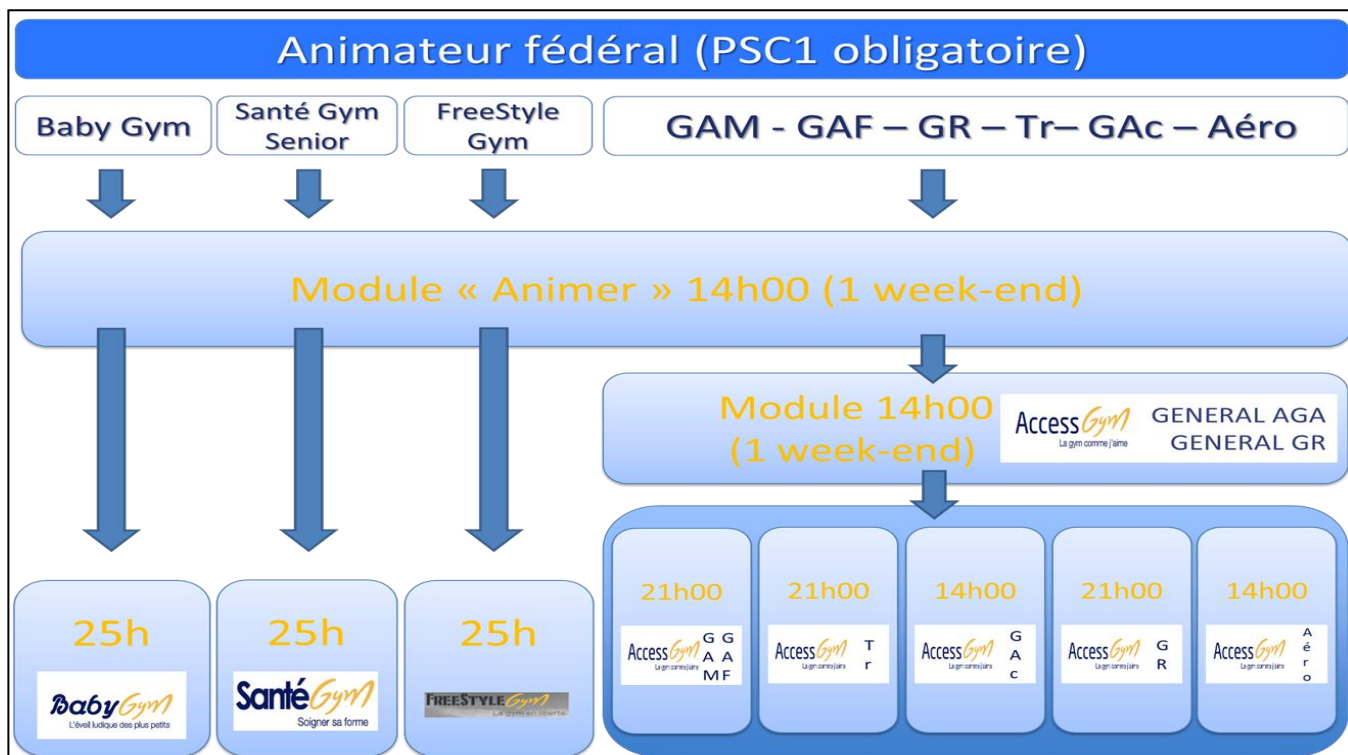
Animateur fédéral (PSC1 obligatoire)

Baby Gym

Santé Gym Senior

FreeStyle Gym

GAM - GAF – GR – Tr– GAc – Aéro

Module « Animer » 14h00 (1 week-end)

Module 14h00 (1 week-end)

AccessGym La gym comme j'aime GENERAL AGA GENERAL GR

25h
BabyGym L'éveil ludique des plus petits

25h
SantéGym Soigner sa forme

25h
FREESTYLE Gym La gym en liberté

21h00
AccessGym La gym comme j'aime GAM GAF

21h00
AccessGym La gym comme j'aime Tr

14h00
AccessGym La gym comme j'aime GAc

21h00
AccessGym La gym comme j'aime GR

14h00
AccessGym La gym comme j'aime Aéro